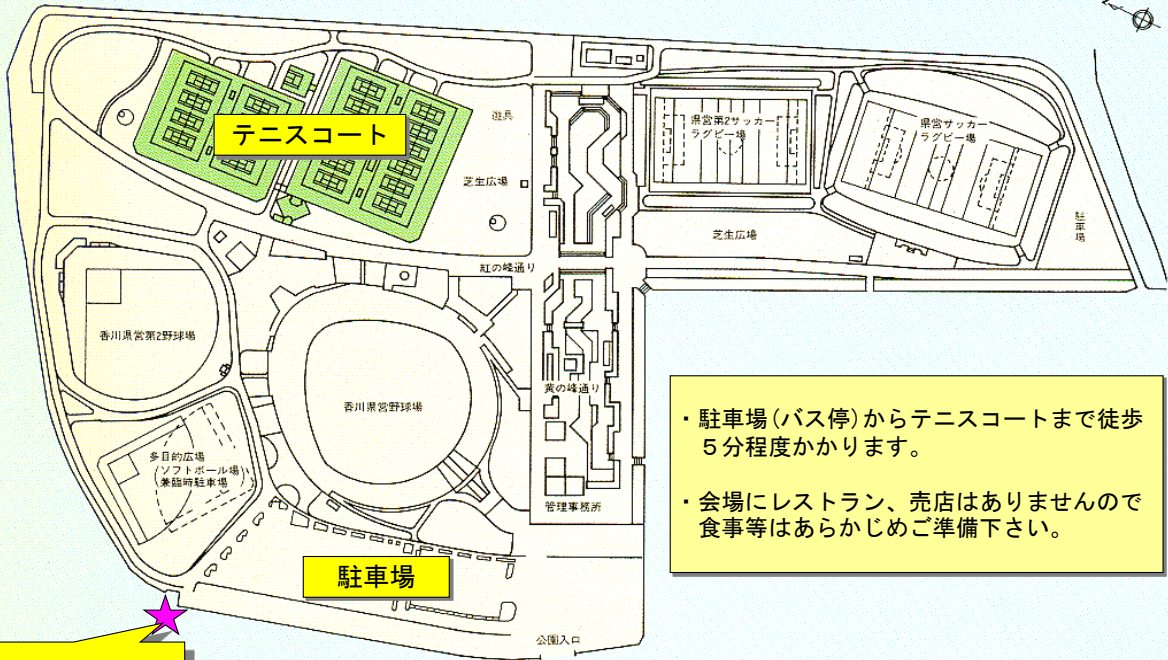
テニスコート

遊具

芝生広場

県営第2サッカー
ラグビー場

県営サッカー
ラグビー場

駐車場

芝生広場

紅の峰通り

香川県営第2野球場

香川県営野球場

黄の峰通り

多目的広場
ソフトボール場
兼臨時駐車場

管理事務所

駐車場

公園入口

・駐車場(バス停)からテニスコートまで徒歩５分程度かかります。

・会場にレストラン、売店はありませんので食事等はあらかじめご準備下さい。